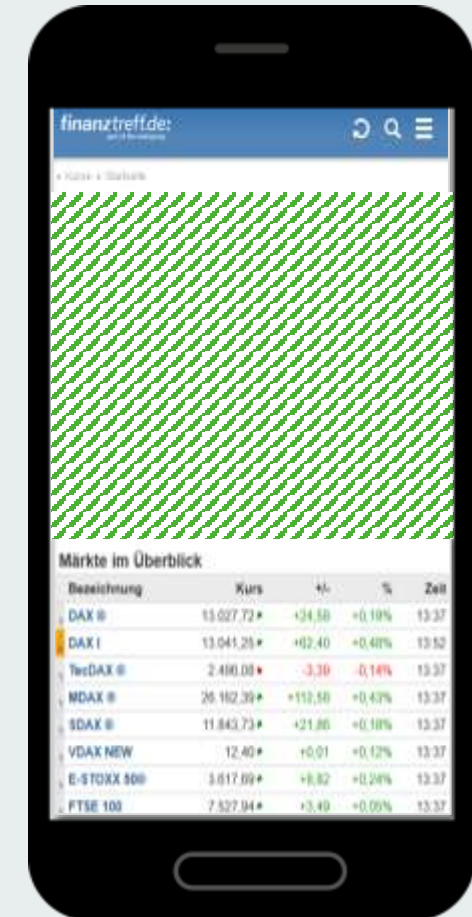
finanztreff.de

» Kurse » Startseite

Märkte im Überblick

| Bezeichnung | Kurs | +/- | % | Zeit |
|---|---|---|---|---|
| DAX ® | 13.027,72 | +24,58 | +0,19% | 13:37 |
| DAX I | 13.041,25 | +62,40 | +0,48% | 13:52 |
| TecDAX ® | 2.486,08 | -3,39 | -0,14% | 13:37 |
| MDAX ® | 26.162,39 | +112,58 | +0,43% | 13:37 |
| SDAX ® | 11.843,73 | +21,86 | +0,18% | 13:37 |
| VDAX NEW | 12,40 | +0,01 | +0,12% | 13:37 |
| E-STOXX 50® | 3.617,69 | +8,82 | +0,24% | 13:37 |
| FTSE 100 | 7.527,94 | +3,49 | +0,05% | 13:37 |